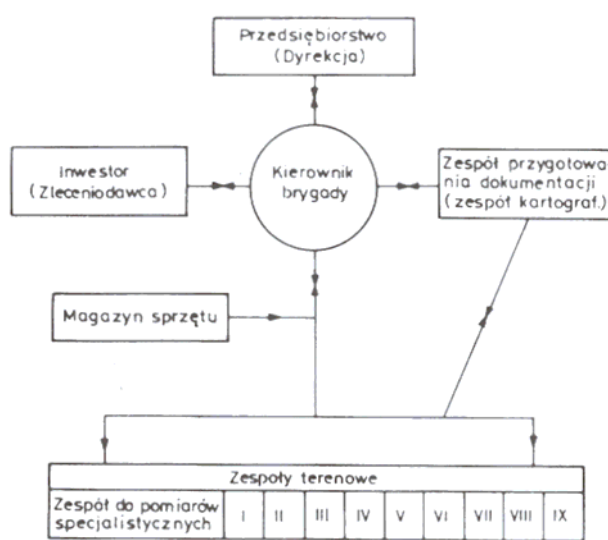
Przedsiębiorstwo
(Dyrekcja)

Inwestor
(Zleceniodawca)

Kierownik
brygady

Zespół przygotowania dokumentacji
(zespół kartograf.)

Magazyn sprzętu

Zespoły terenowe

| Zespół do pomiarów specjalistycznych | I | II | III | IV | V | VI | VII | VIII | IX |
|---|---|---|---|---|---|---|---|---|---|